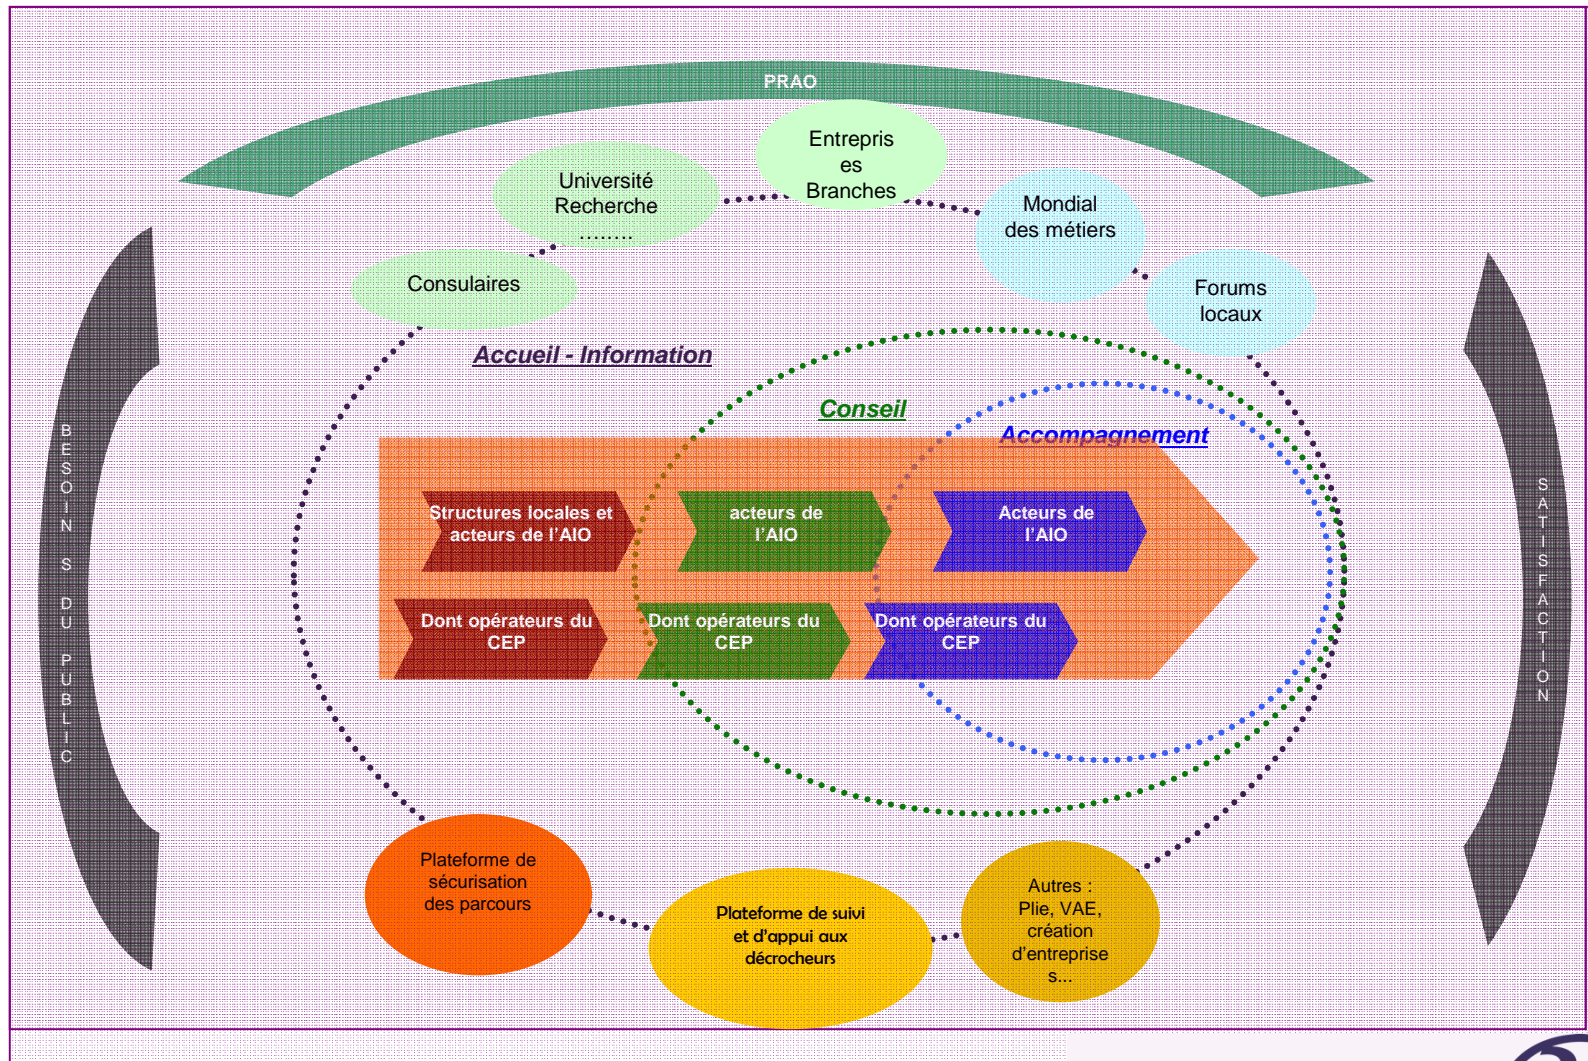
PRAO

Université Recherche ........

Entrepris es Branches

Mondial des métiers

Forums locaux

Consulaires

BESOINS DU PUBLIC

SATISFACTION

Accueil - Information

Conseil

Accompagnement

Structures locales et acteurs de l'AIO

acteurs de l'AIO

Acteurs de l'AIO

Dont opérateurs du CEP

Dont opérateurs du CEP

Dont opérateurs du CEP

Plateforme de sécurisation des parcours

Plateforme de suivi et d'appui aux décrocheurs

Autres : Plie, VAE, création d'entreprise s...